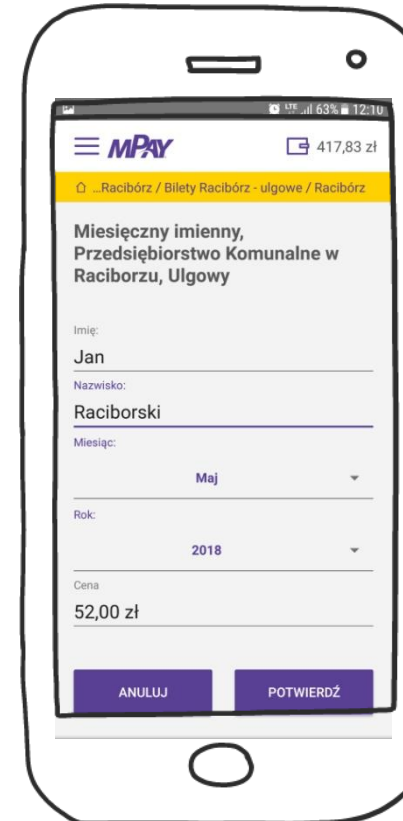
LTE 63% 12:10

MPAY

417,83 zł

...Racibórz / Bilety Racibórz - ulgowe / Racibórz

Miesięczny imienny, Przedsiębiorstwo Komunalne w Raciborzu, Ulgowy

Imię:
Jan

Nazwisko:
Raciborski

Miesiąc:
Maj

Rok:
2018

Cena
52,00 zł

ANULUJ

POTWIERDŹ